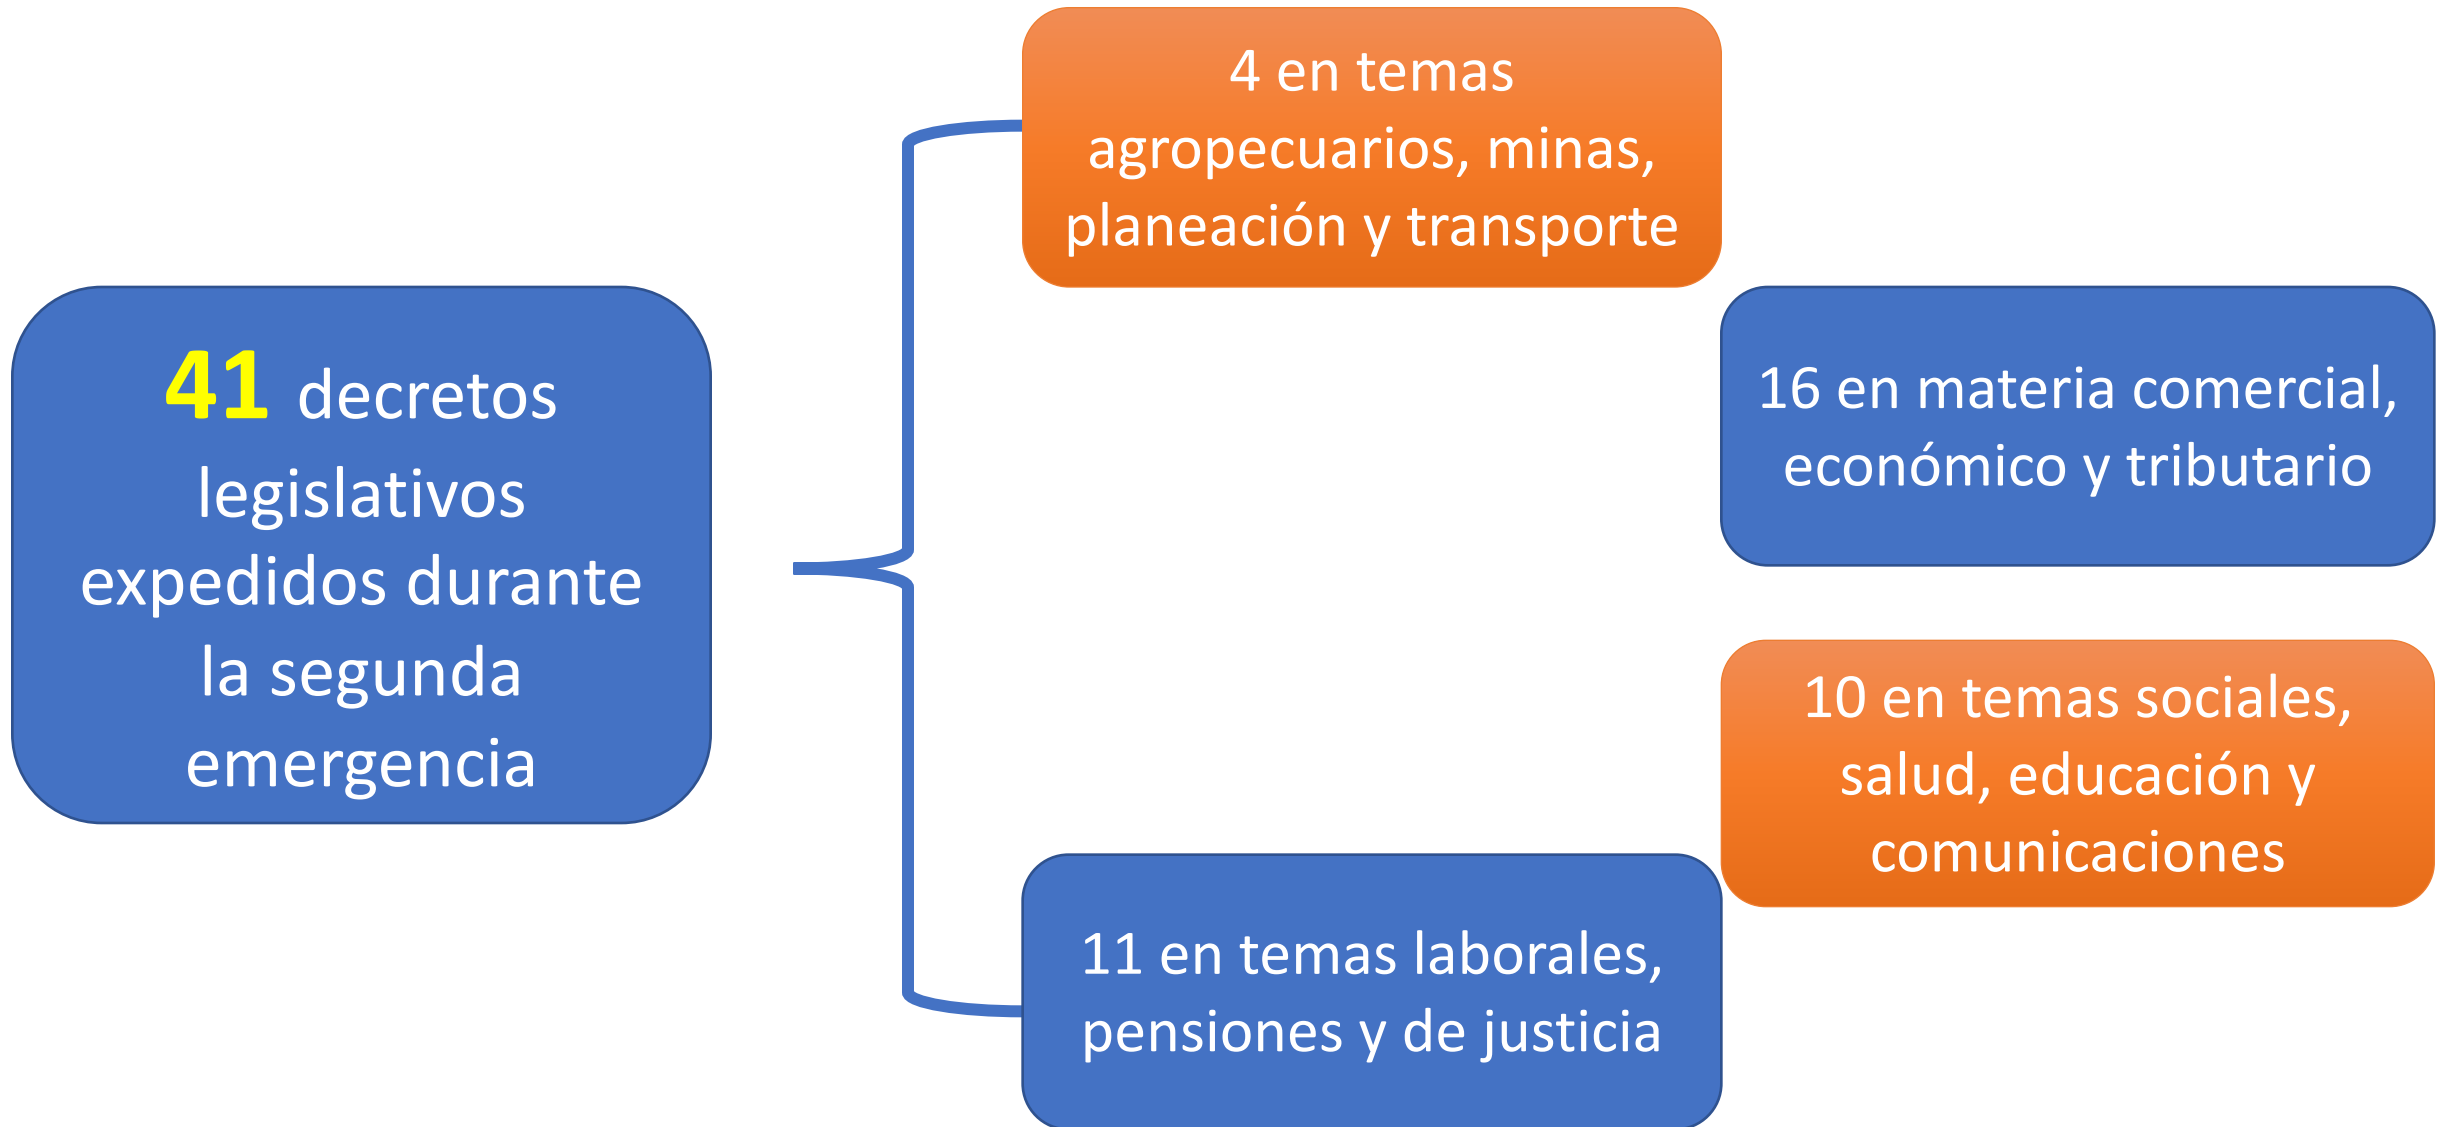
41 decretos legislativos expedidos durante la segunda emergencia

4 en temas agropecuarios, minas, planeación y transporte

16 en materia comercial, económico y tributario

10 en temas sociales, salud, educación y comunicaciones

11 en temas laborales, pensiones y de justicia